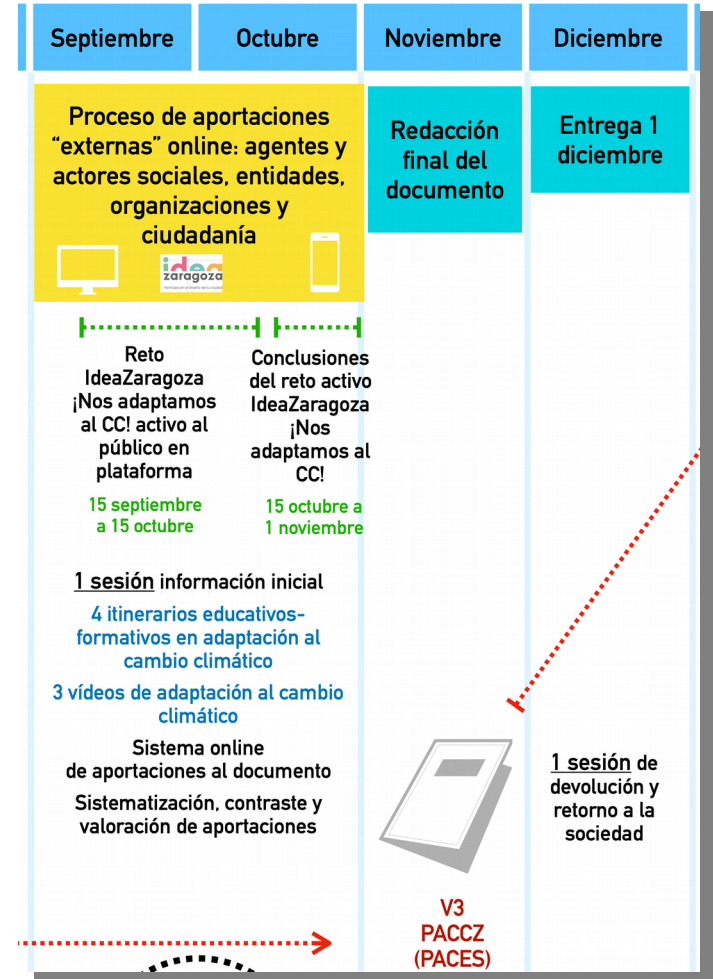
Septiembre | Octubre | Noviembre | Diciembre

Proceso de aportaciones "externas" online: agentes y actores sociales, entidades, organizaciones y ciudadanía

idea zaragoza

Redacción final del documento

Entrega 1 diciembre

Reto IdeaZaragoza ¡Nos adaptamos al CC! activo al público en plataforma

15 septiembre a 15 octubre

Conclusiones del reto activo IdeaZaragoza ¡Nos adaptamos al CC!

15 octubre a 1 noviembre

1 sesión información inicial

4 itinerarios educativos-formativos en adaptación al cambio climático

3 vídeos de adaptación al cambio climático

Sistema online de aportaciones al documento

Sistematización, contraste y valoración de aportaciones

1 sesión de devolución y retorno a la sociedad

V3 PACCZ (PACES)